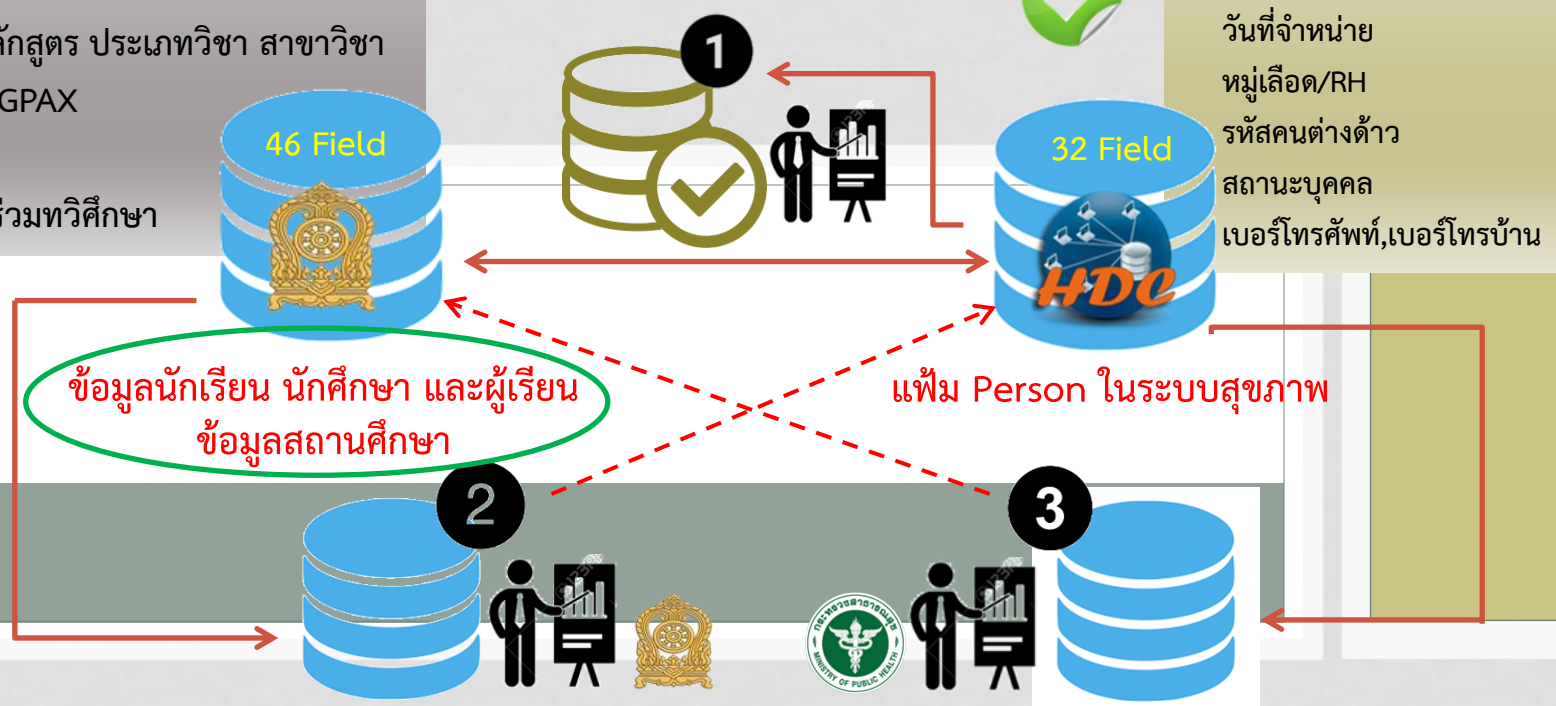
ักสูตร ประเภทวิชา สาขาวิชา
GPAX

ร่วมทวิศึกษา

46 Field

1

32 Field

HDC

วันที่จำหน่าย
หมู่เลือด/RH
รหัสคนต่างด้าว
สถานะบุคคล
เบอร์โทรศัพท์,เบอร์โทรบ้าน

ข้อมูลนักเรียน นักศึกษา และผู้เรียน
ข้อมูลสถานศึกษา

แฟ้ม Person ในระบบสุขภาพ

2

3

กระทรวงสาธารณสุข
MINISTRY OF PUBLIC HEALTH